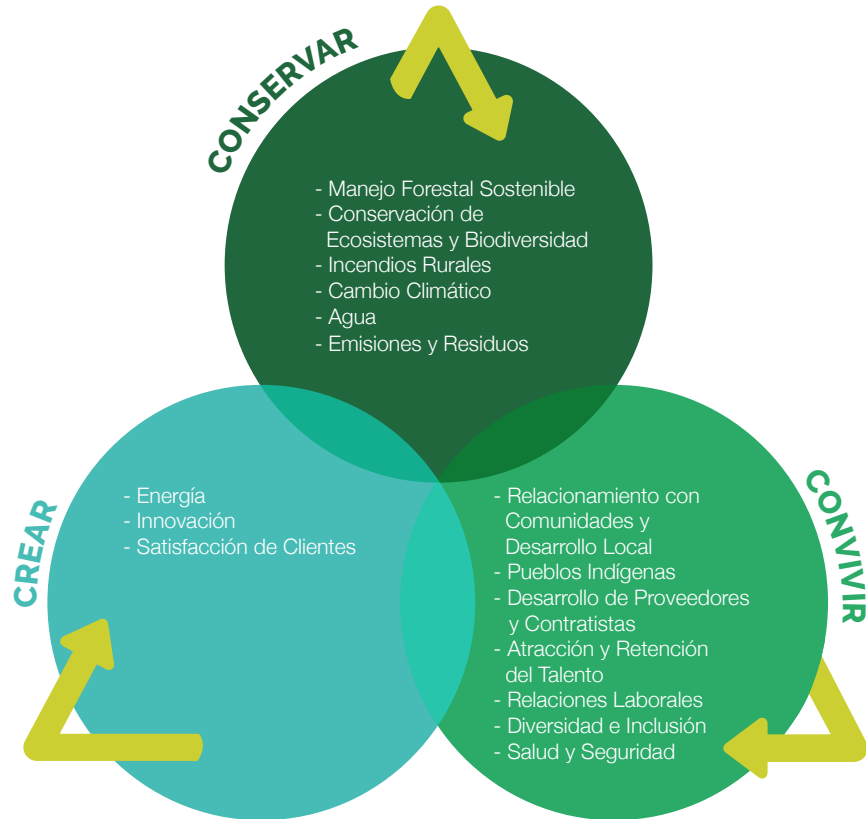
CONSERVAR

- Manejo Forestal Sostenible
- Conservación de Ecosistemas y Biodiversidad
- Incendios Rurales
- Cambio Climático
- Agua
- Emisiones y Residuos

CREAR

- Energía
- Innovación
- Satisfacción de Clientes

CONVIVIR

- Relacionamiento con Comunidades y Desarrollo Local
- Pueblos Indígenas
- Desarrollo de Proveedores y Contratistas
- Atracción y Retención del Talento
- Relaciones Laborales
- Diversidad e Inclusión
- Salud y Seguridad